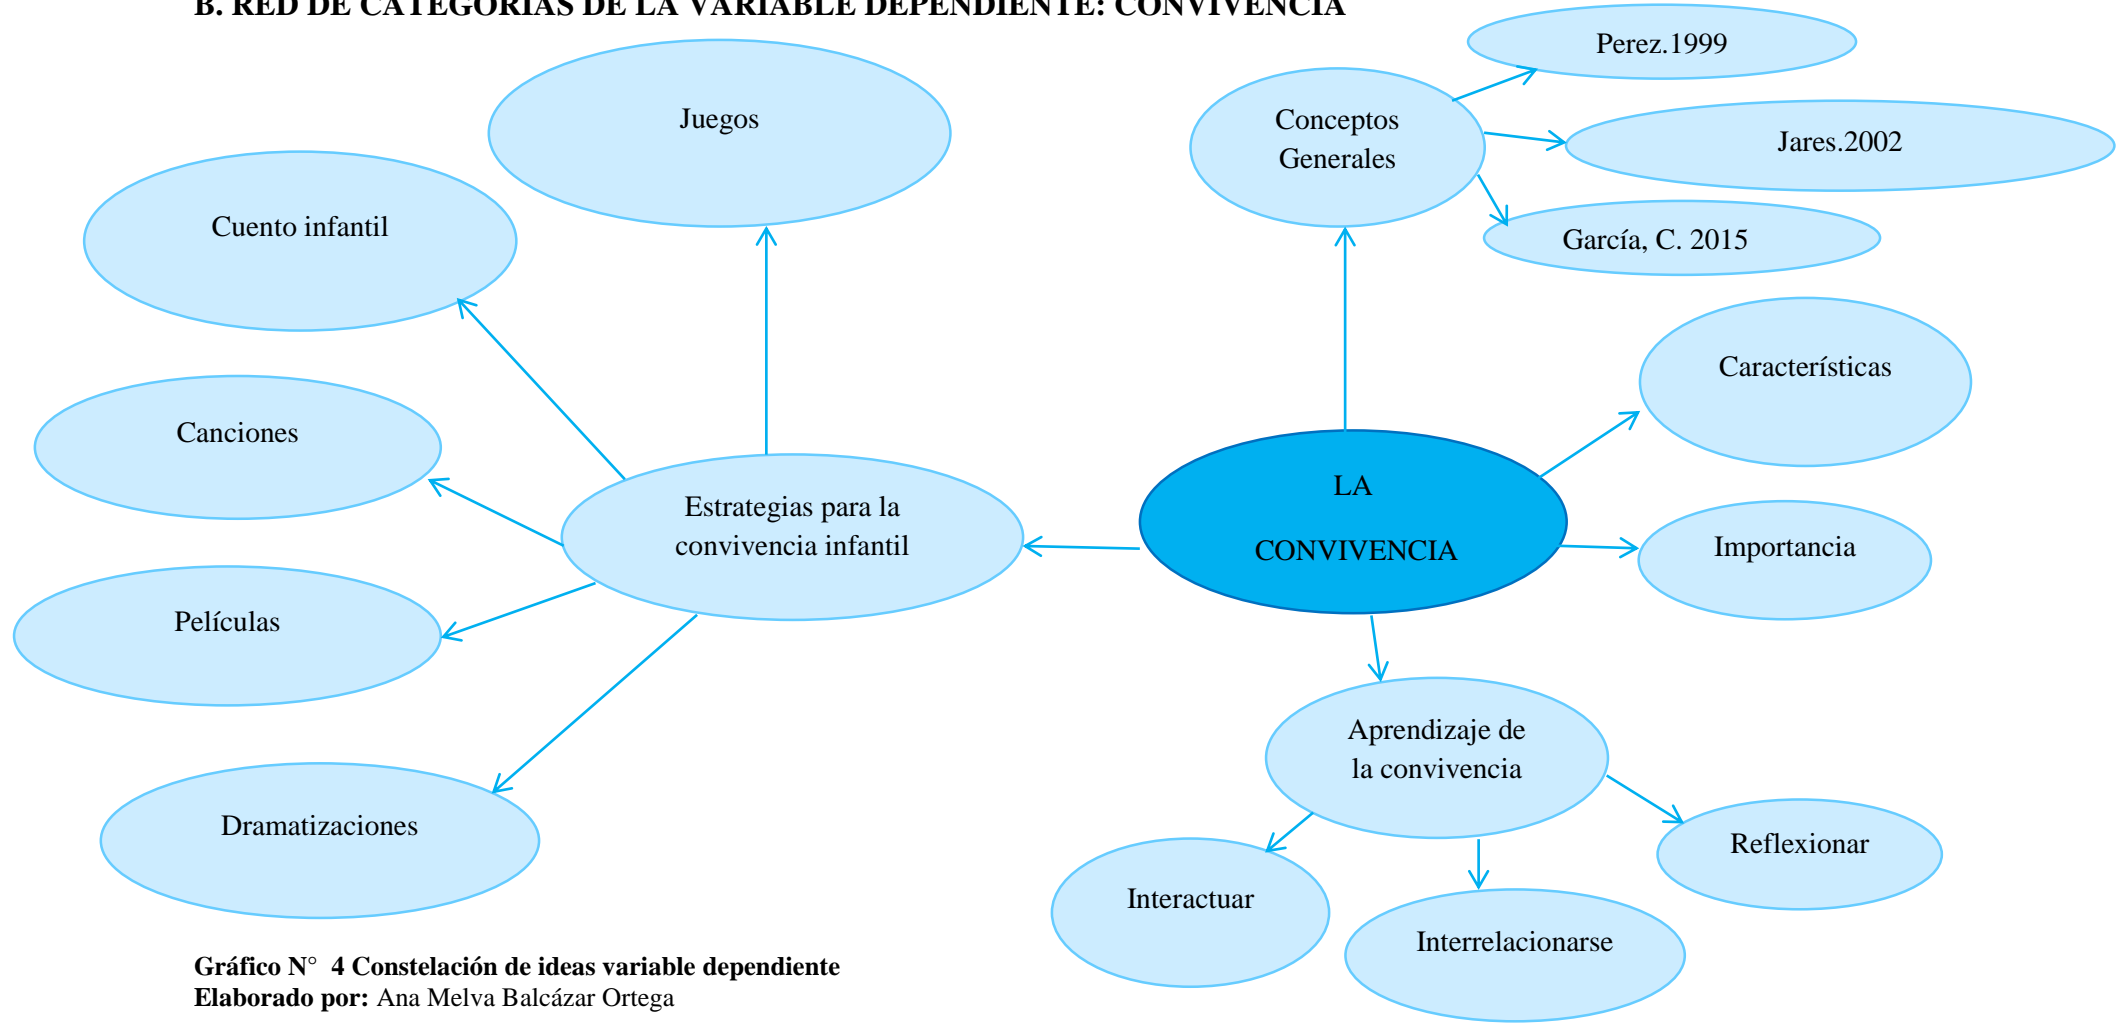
B. RED DE CATEGORÍAS DE LA VARIABLE DEPENDIENTE: CONVIVENCIA

Juegos

Cuento infantil

Canciones

Películas

Dramatizaciones

Estrategias para la convivencia infantil

Conceptos Generales

Perez.1999

Jares.2002

García, C. 2015

Características

LA CONVIVENCIA

Importancia

Aprendizaje de la convivencia

Reflexionar

Interactuar

Interrelacionarse

Gráfico N° 4 Constelación de ideas variable dependiente
Elaborado por: Ana Melva Balcázar Ortega